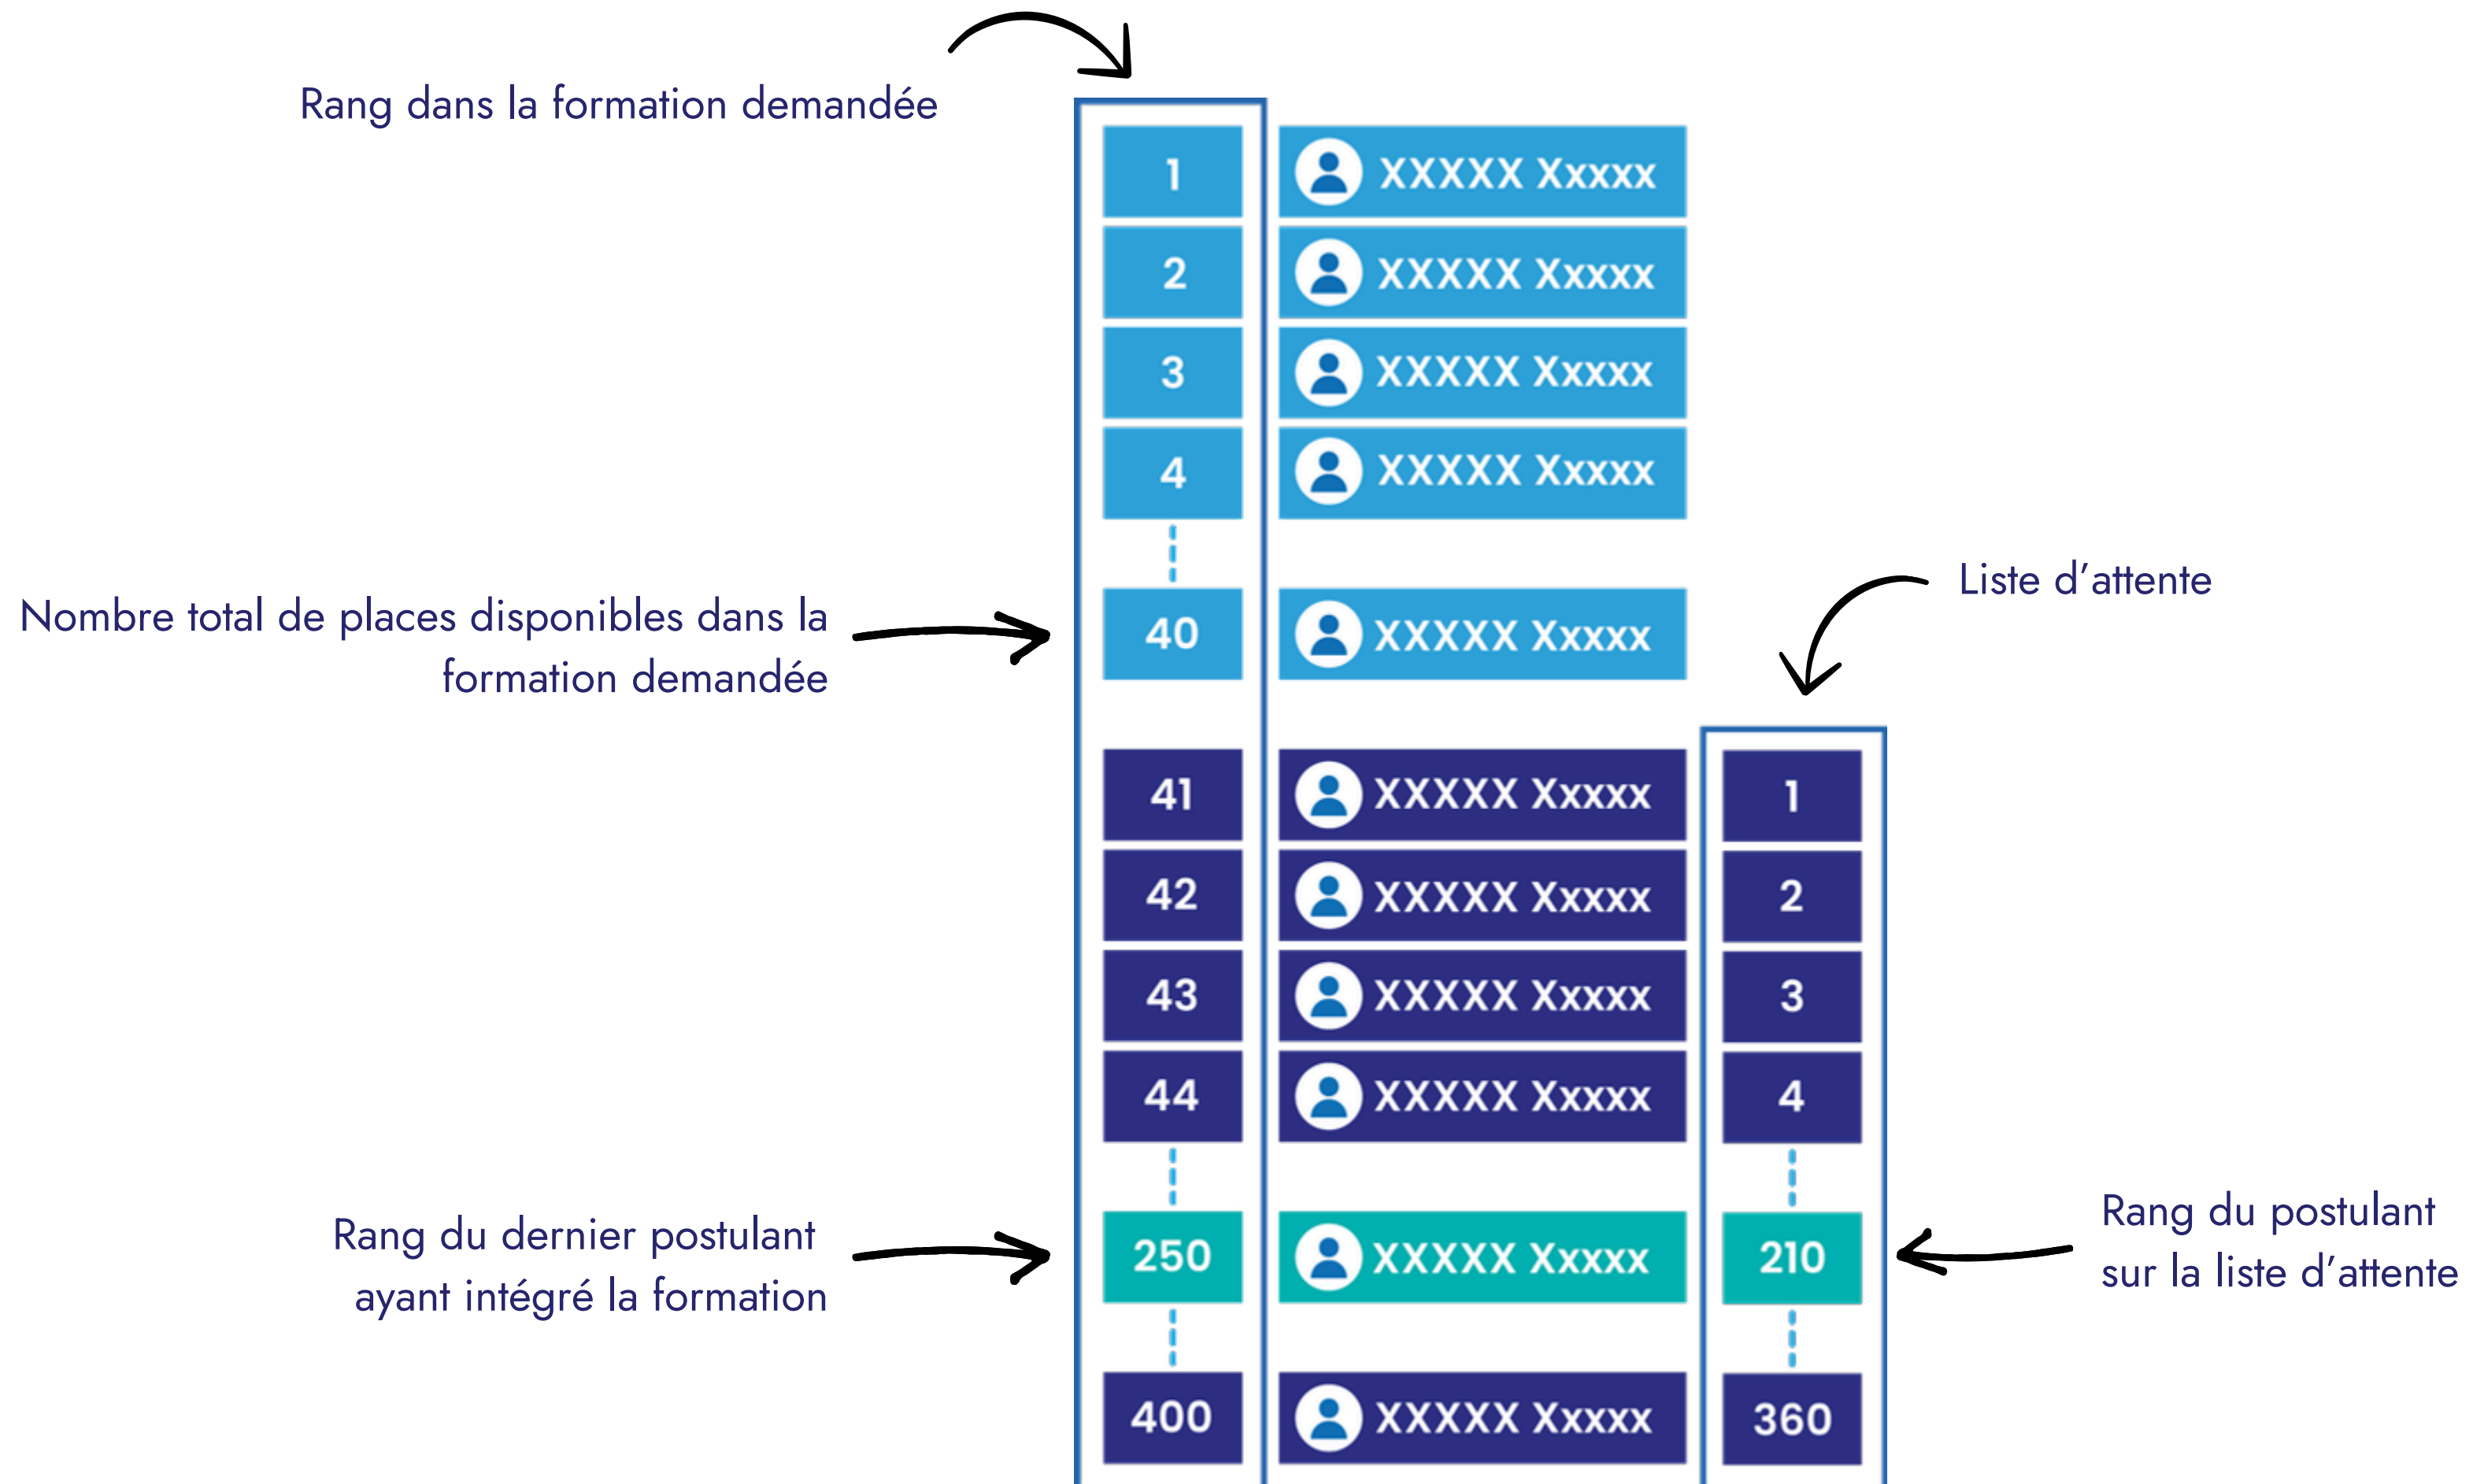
Rang dans la formation demandée

1 XXXXX Xxxxx
2 XXXXX Xxxxx
3 XXXXX Xxxxx
4 XXXXX Xxxxx

Nombre total de places disponibles dans la formation demandée

40 XXXXX Xxxxx

Liste d'attente

41 XXXXX Xxxxx 1
42 XXXXX Xxxxx 2
43 XXXXX Xxxxx 3
44 XXXXX Xxxxx 4

Rang du dernier postulant ayant intégré la formation

250 XXXXX Xxxxx 210

Rang du postulant sur la liste d'attente

400 XXXXX Xxxxx 360